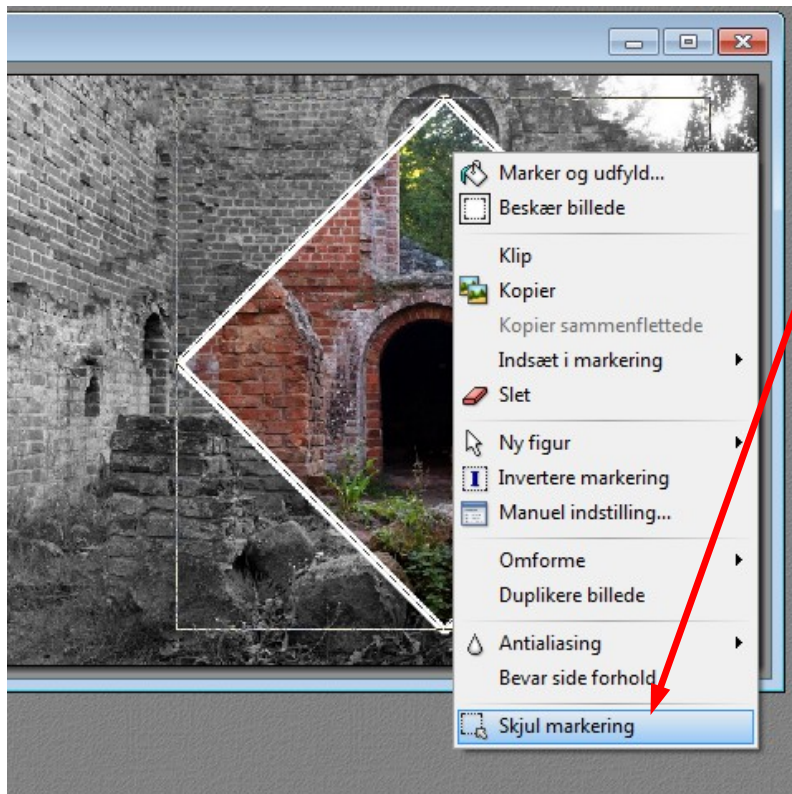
Marker og udfyld...
Beskær billede
Klip
Kopier
Kopier sammenflettede
Indsæt i markering
Slet
Ny figur
Invertere markering
Manuel indstilling...
Omforme
Duplikere billede
Antialiasing
Bevar side forhold
Skjul markering